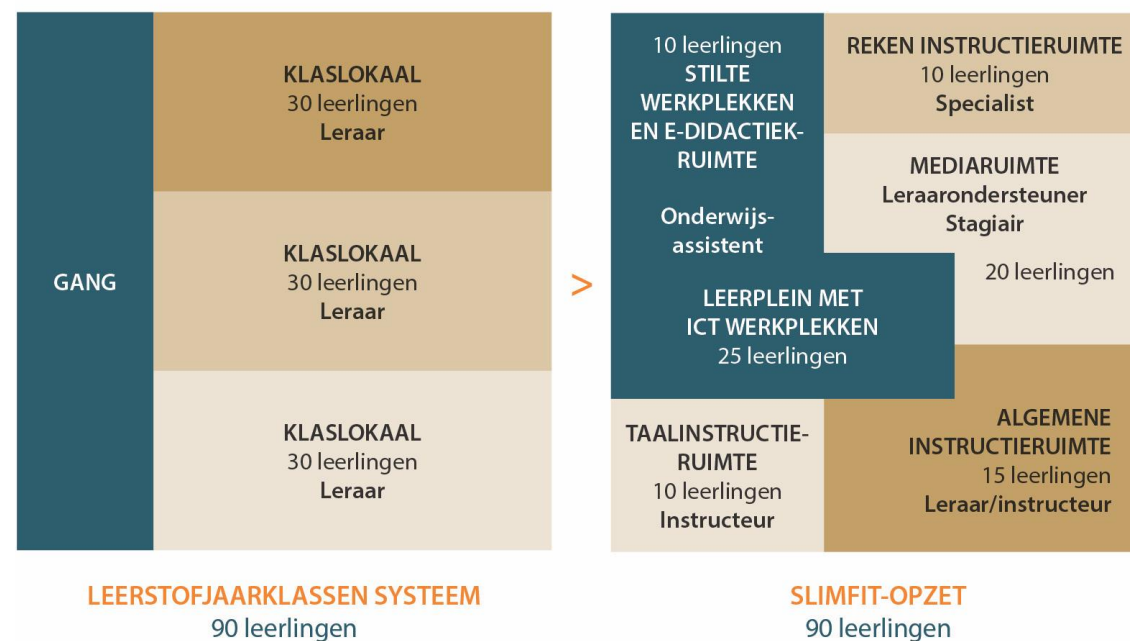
GANG

KLASLOKAAL
30 leerlingen
Leraar

KLASLOKAAL
30 leerlingen
Leraar

KLASLOKAAL
30 leerlingen
Leraar

LEERSTOFJAARKLASSEN SYSTEEM
90 leerlingen

>

10 leerlingen
STILTE WERKPLEKKEN EN E-DIDACTIEK-RUIMTE

Onderwijs-assistent

REKEN INSTRUCTIERUIMTE
10 leerlingen
Specialist

MEDIARUIMTE
Leraarondersteuner
Stagiair

20 leerlingen

LEERPLEIN MET ICT WERKPLEKKEN
25 leerlingen

TAALINSTRUCTIE-RUIMTE
10 leerlingen
Instructeur

ALGEMENE INSTRUCTIERUIMTE
15 leerlingen
Leraar/instructeur

SLIMFIT-OPZET
90 leerlingen